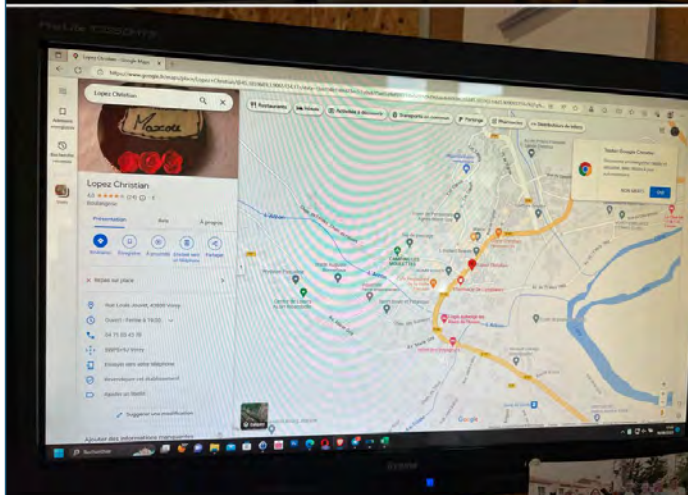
ProLite

Lopez Christian - Google Maps

https://www.google.fr/maps/place/Lopez+Christian/

Lopez Christian

Mazcote

Lopez Christian
4,6 ★★★★★ (24)
Boulangerie

Présentation
Avis
À propos

Itinéraire
Enregistrer
À proximité
Envoyer vers un téléphone
Partager

Repas sur place

Rue Louis Jouvet, 43600 Vorey

Ouvert · Fermé à 19:00

04 71 03 40 18

Envoyer vers votre téléphone

Revendiquer cet établissement

Ajouter un libellé

Suggérer une modification

Ajouter des informations manquantes

Restaurants
Hôtels
Activités à découvrir
Transports en commun
Parkings
Pharmacies
Distributeurs de billets

Testez Google Chrome

NON MERCI
Oui

Calques

Google

Rechercher

ProLite